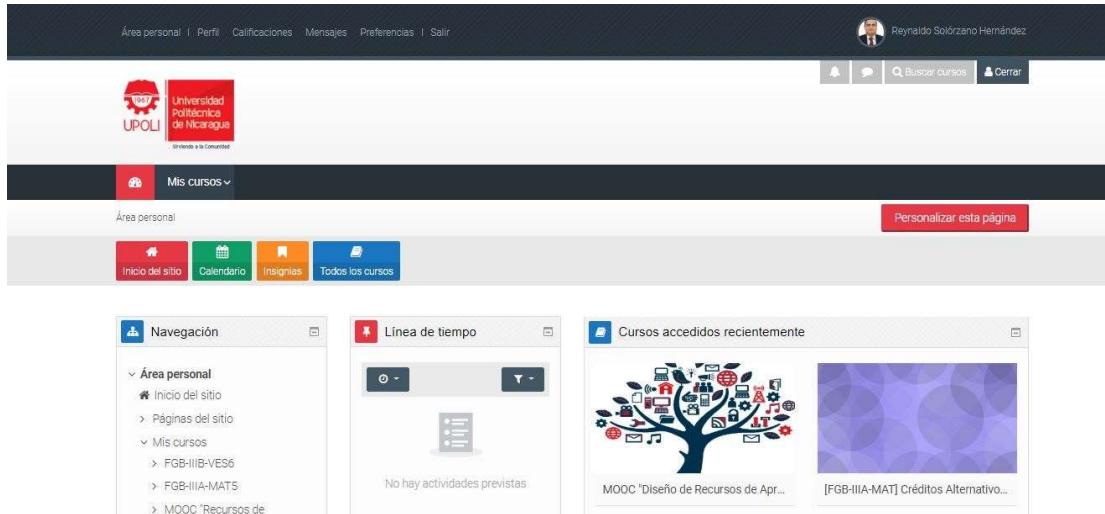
Área personal | Perfil Calificaciones Mensajes Preferencias | Salir

Reynaldo Solórzano Hernández

Buscar cursos Cerrar

1967 UPOLI Universidad Politécnica de Nicaragua Sirviendo a la Comunidad

Mis cursos

Área personal

Personalizar esta página

Inicio del sitio Calendario Insignias Todos los cursos

Navegación

Área personal
Inicio del sitio
Páginas del sitio
Mis cursos
FGB-IIIB-VES6
FGB-IIIA-MAT5
MOOC "Recursos de

Línea de tiempo

No hay actividades previstas

Cursos accedidos recientemente

MOOC "Diseño de Recursos de Apr...

[FGB-IIIA-MAT] Créditos Alternativo...